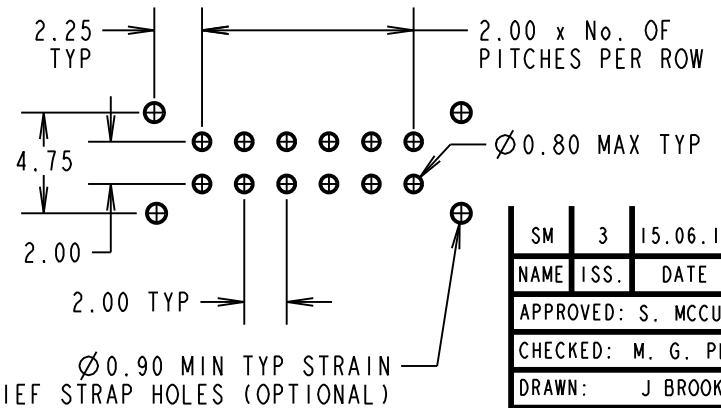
2.25
TYP

2.00 x No. OF
PITCHES PER ROW

4.75

$\varnothing$0.80 MAX TYP

2.00

2.00 TYP

$\varnothing$0.90 MIN TYP STRAIN
IEF STRAP HOLES (OPTIONAL)

| SM | 3 | 15.06.1 |
|---|---|---|
| NAME | ISS. | DATE |

APPROVED: S. MCCU
CHECKED: M. G. P
DRAWN: J BROOK